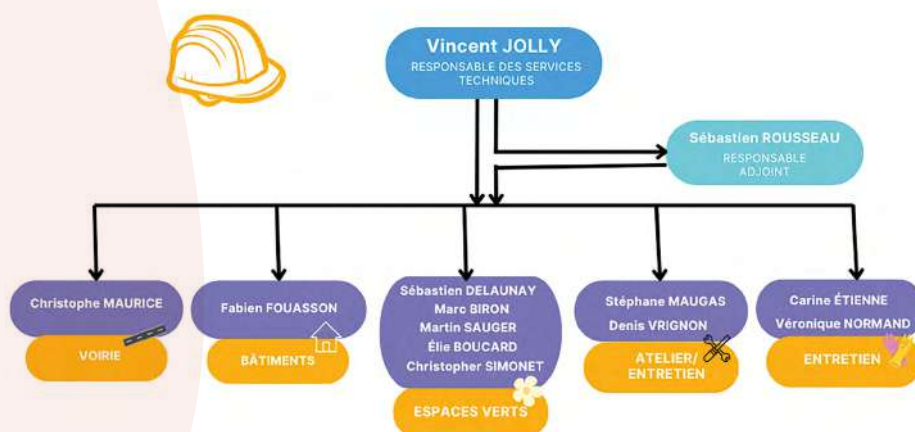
Vincent JOLLY
RESPONSABLE DES SERVICES TECHNIQUES

Sébastien ROUSSEAU
RESPONSABLE ADJOINT

Christophe MAURICE
VOIRIE

Fabien FOUASSON
BÂTIMENTS

Sébastien DELAUNAY
Marc BIRON
Martin SAUGER
Élie BOUCARD
Christopher SIMONET
ESPACES VERTS

Stéphane MAUGAS
Denis VRIGNON
ATELIER/ ENTRETIEN

Carine ÉTIENNE
Véronique NORMAND
ENTRETIEN